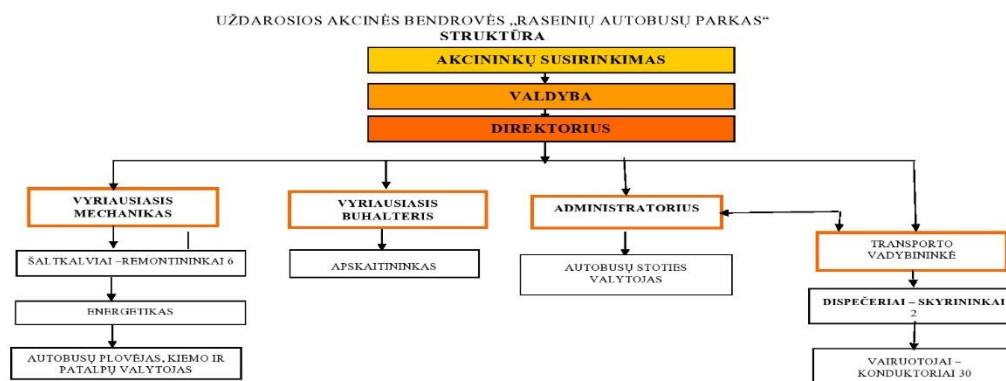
UŽDAROSIOS AKCINĖS BENDROVĖS „RASEINIŲ AUTOBUSŲ PARKAS“
STRUKTŪRA

AKCININKŲ SUSIRINKIMAS

VALDYBA

DIREKTORIUS

VYRIAUSIASIS MECHANIKAS

ŠALTKALVIAI –REMONTININKAI 6

ENERGETIKAS

AUTOBUSŲ PLOVĖJAS, KIEMO IR PATALPŲ VALYTOJAS

VYRIAUSIASIS BUHALTERIS

APSKAITININKAS

ADMINISTRATORIUS

AUTOBUSŲ STOTIES VALYTOJAS

TRANSPORTO VADYBININKĖ

DISPEČERIAI – SKYRININKAI 2

VAIRUOTOJAI – KONDUKTORIAI 30